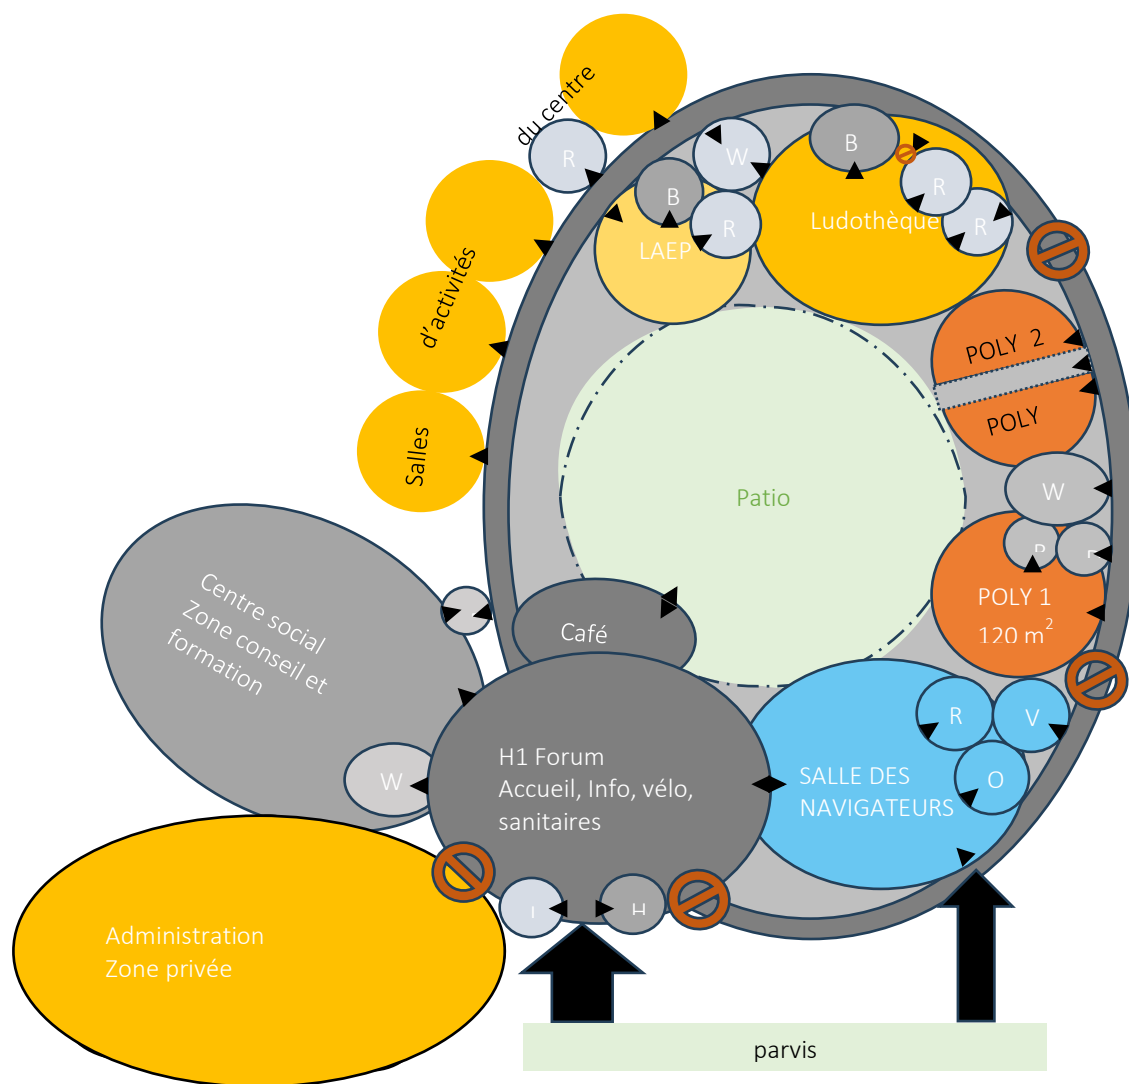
Salles d'activités du centre

R

W

B

B

R

LAEP

Ludothèque

R

R

POLY 2

POLY

Patio

W

R

R

POLY 1
120 m$^2$

Centre social
Zone conseil et formation

Café

H1 Forum
Accueil, Info, vélo, sanitaires

W

R

V

O

SALLE DES NAVIGATEURS

Administration
Zone privée

I

H

parvis